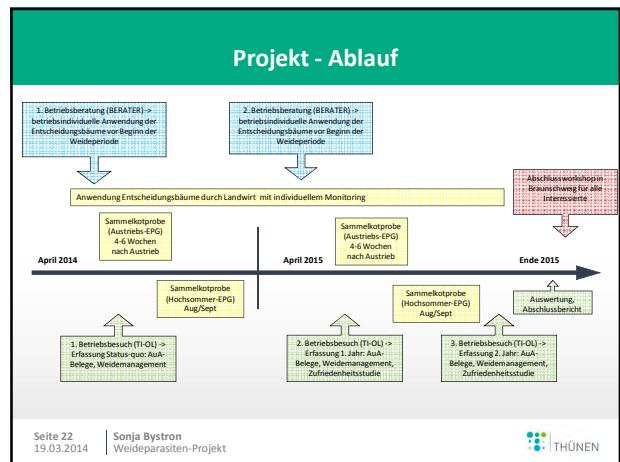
Projekt - Ablauf

1. Betriebsberatung (BERATER) -> betriebsindividuelle Anwendung der Entscheidungsbäume vor Beginn der Weideperiode

2. Betriebsberatung (BERATER) -> betriebsindividuelle Anwendung der Entscheidungsbäume vor Beginn der Weideperiode

Abschlussworkshop in Braunschweig für alle Interessierte

Anwendung Entscheidungsbäume durch Landwirt mit individuellem Monitoring

Sammelkotprobe (Austriebs-EPG) 4-6 Wochen nach Austrieb

Sammelkotprobe (Austriebs-EPG) 4-6 Wochen nach Austrieb

April 2014

April 2015

Ende 2015

Sammelkotprobe (Hochsommer-EPG) Aug/Sept

Sammelkotprobe (Hochsommer-EPG) Aug/Sept

Auswertung, Abschlussbericht

1. Betriebsbesuch (TI-OL) -> Erfassung Status-quo: AuA-Belege, Weidemanagement

2. Betriebsbesuch (TI-OL) -> Erfassung 1. Jahr: AuA-Belege, Weidemanagement, Zufriedenheitsstudie

3. Betriebsbesuch (TI-OL) -> Erfassung 2. Jahr: AuA-Belege, Weidemanagement, Zufriedenheitsstudie

Seite 22
19.03.2014

Sonja Bystron
Weideparasiten-Projekt

THÜNEN